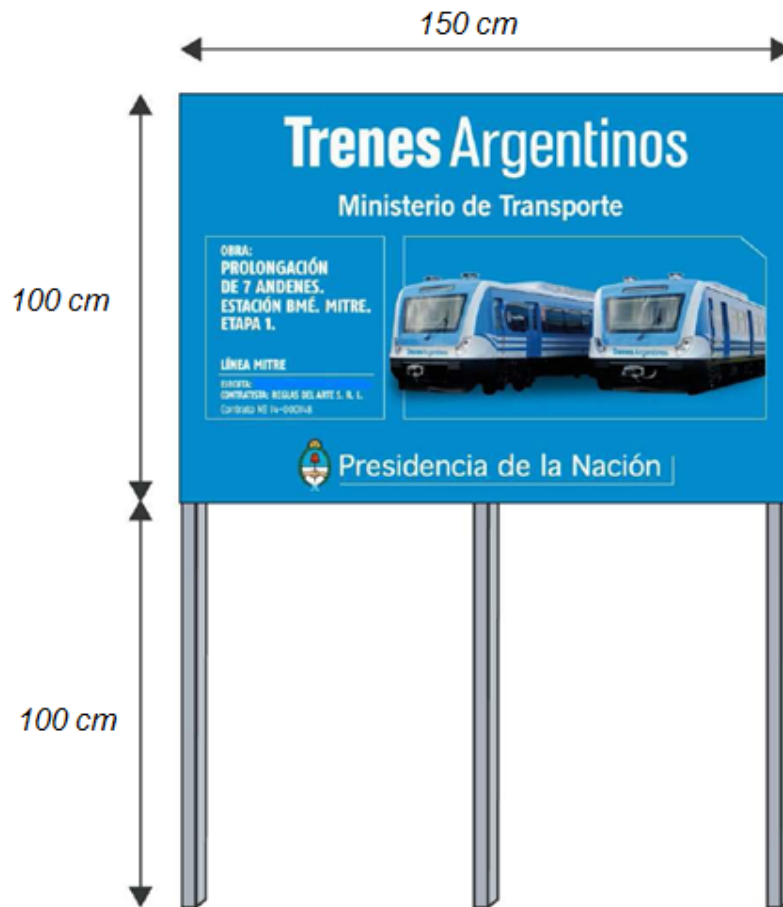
150 cm

100 cm

Trenes Argentinos

Ministerio de Transporte

OBRA:
PROLONGACIÓN DE 7 ANDENES. ESTACIÓN BMÉ. MITRE. ETAPA 1.

LÍNEA MITRE
EJECUTA: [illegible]
CONTRATISTA: REGLAS DEL ARTE S. R. L.
Contrato Nº 14-0001-8

Trenes Argentinos

Trenes Argentinos

Presidencia de la Nación

100 cm